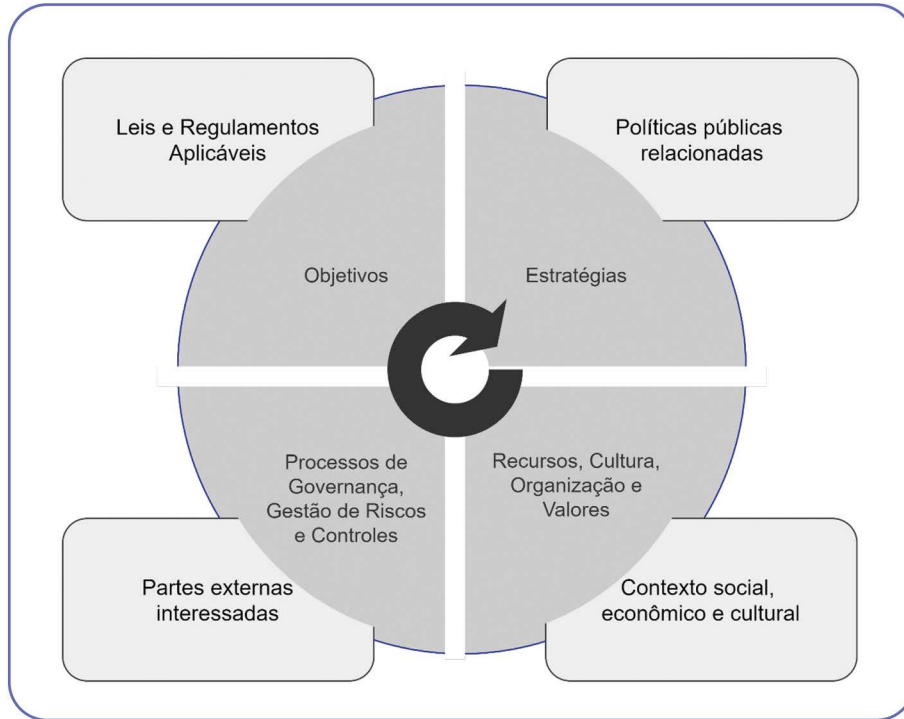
Leis e Regulamentos Aplicáveis

Políticas públicas relacionadas

Objetivos

Estratégias

Processos de Governança, Gestão de Riscos e Controles

Recursos, Cultura, Organização e Valores

Partes externas interessadas

Contexto social, econômico e cultural